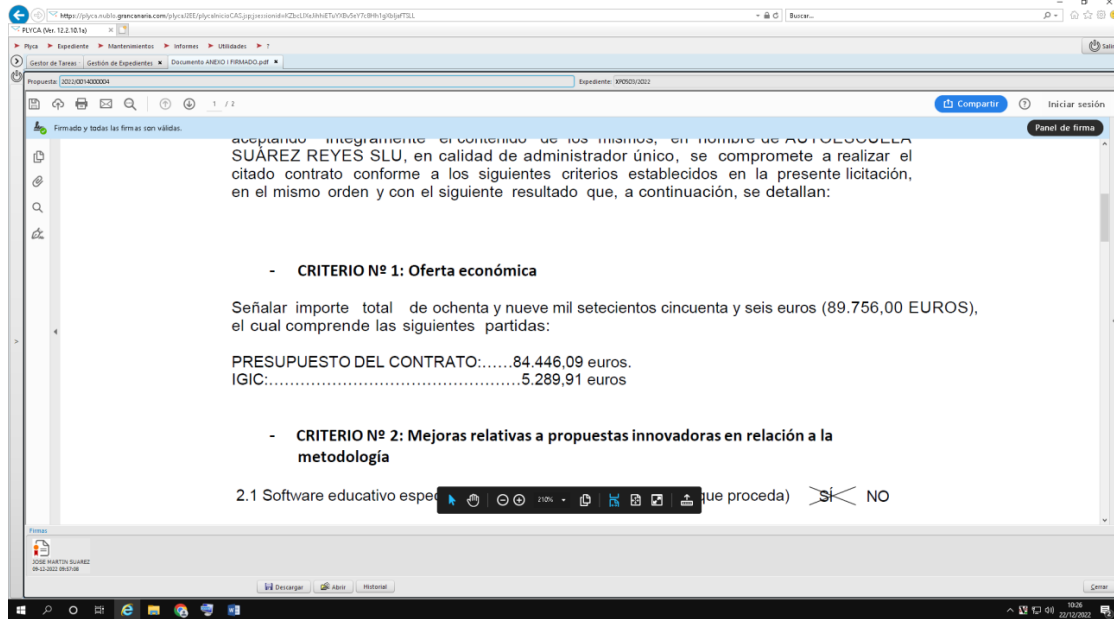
https://plyca.nublo.grancanaria.com/plycaJ2EE/plycaInicioCAS.jsp;jsessionid=KZbcLIXeJkhhETuYXBv5eY7c8Hh1gXbljafT5LL
Buscar...
PLYCA (Ver. 12.2.10.1e)
Plyca Expediente Mantenimientos Informes Utilidades ?
Salir
Gestor de Tareas Gestión de Expedientes Documento ANEXO I FIRMADO.pdf
Propuesta: 2022/00140000004 Expediente: XP0503/2022
1 / 2
Compartir Iniciar sesión
Firmado y todas las firmas son válidas. Panel de firma

aceptando íntegramente el contenido de los mismos, en nombre de AUTOESCUELA SUÁREZ REYES SLU, en calidad de administrador único, se compromete a realizar el citado contrato conforme a los siguientes criterios establecidos en la presente licitación, en el mismo orden y con el siguiente resultado que, a continuación, se detallan:

- CRITERIO Nº 1: Oferta económica

Señalar importe total de ochenta y nueve mil setecientos cincuenta y seis euros (89.756,00 EUROS), el cual comprende las siguientes partidas:

PRESUPUESTO DEL CONTRATO:……84.446,09 euros.
IGIC:…………………………………………5.289,91 euros

- CRITERIO Nº 2: Mejoras relativas a propuestas innovadoras en relación a la metodología

2.1 Software educativo espec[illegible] que proceda) SÍ NO

210%

Firmas
JOSE MARTIN SUAREZ
09-12-2022 09:57:08
Descargar Abrir Historial Cerrar
10:26
22/12/2022